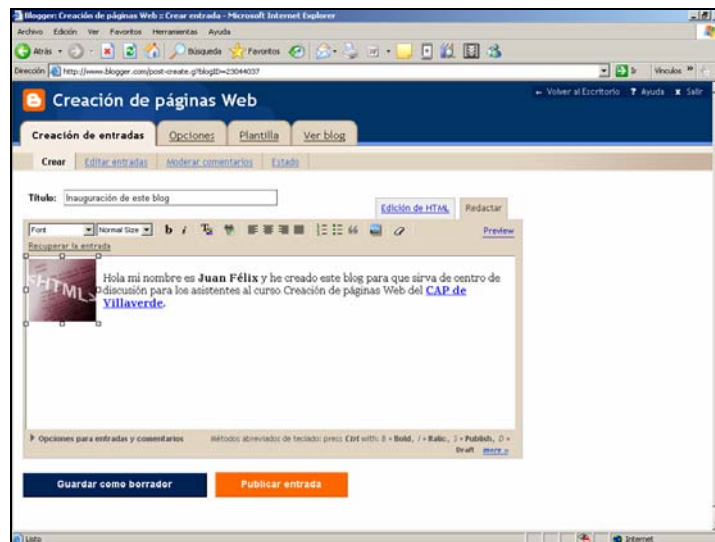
Blogger: Creación de páginas Web :: Crear entrada - Microsoft Internet Explorer

Archivo Edición Ver Favoritos Herramientas Ayuda

Atrás Búsqueda Favoritos

Dirección http://www.blogger.com/post-create.g?blogID=23044037

Ir Vínculos

Creación de páginas Web

← Volver al Escritorio ? Ayuda x Salir

Creación de entradas Opciones Plantilla Ver blog

Crear Editar entradas Moderar comentarios Estado

Título: Inauguración de este blog

Edición de HTML Redactar

Font Normal Size b i

Preview

Recuperar la entrada

Hola mi nombre es **Juan Félix** y he creado este blog para que sirva de centro de discusión para los asistentes al curso Creación de páginas Web del CAP de Villaverde.

▸ Opciones para entradas y comentarios

Métodos abreviados de teclado: press Ctrl with: B = Bold, I = Italic, S = Publish, D = Draft more »

Guardar como borrador

Publicar entrada

Listo

Internet